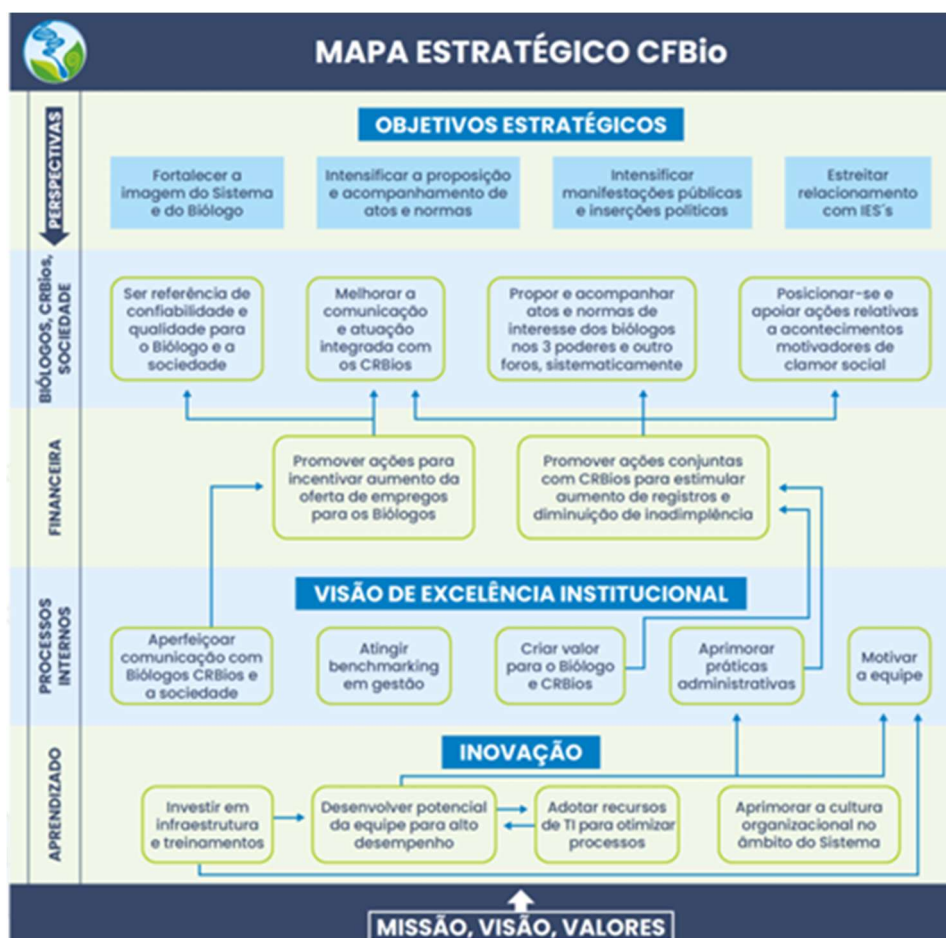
MAPA ESTRATÉGICO CFBio

PERSPECTIVAS

OBJETIVOS ESTRATÉGICOS

Fortalecer a imagem do Sistema e do Biólogo

Intensificar a proposição e acompanhamento de atos e normas

Intensificar manifestações públicas e inserções políticas

Estreitar relacionamento com IES´s

BIÓLOGOS, CRBios, SOCIEDADE

Ser referência de confiabilidade e qualidade para o Biólogo e a sociedade

Melhorar a comunicação e atuação integrada com os CRBios

Propor e acompanhar atos e normas de interesse dos biólogos nos 3 poderes e outro foros, sistematicamente

Posicionar-se e apoiar ações relativas a acontecimentos motivadores de clamor social

FINANCEIRA

Promover ações para incentivar aumento da oferta de empregos para os Biólogos

Promover ações conjuntas com CRBios para estimular aumento de registros e diminuição de inadimplência

PROCESSOS INTERNOS

VISÃO DE EXCELÊNCIA INSTITUCIONAL

Aperfeiçoar comunicação com Biólogos CRBios e a sociedade

Atingir benchmarking em gestão

Criar valor para o Biólogo e CRBios

Aprimorar práticas administrativas

Motivar a equipe

APRENDIZADO

INOVAÇÃO

Investir em infraestrutura e treinamentos

Desenvolver potencial da equipe para alto desempenho

Adotar recursos de TI para otimizar processos

Aprimorar a cultura organizacional no âmbito do Sistema

MISSÃO, VISÃO, VALORES